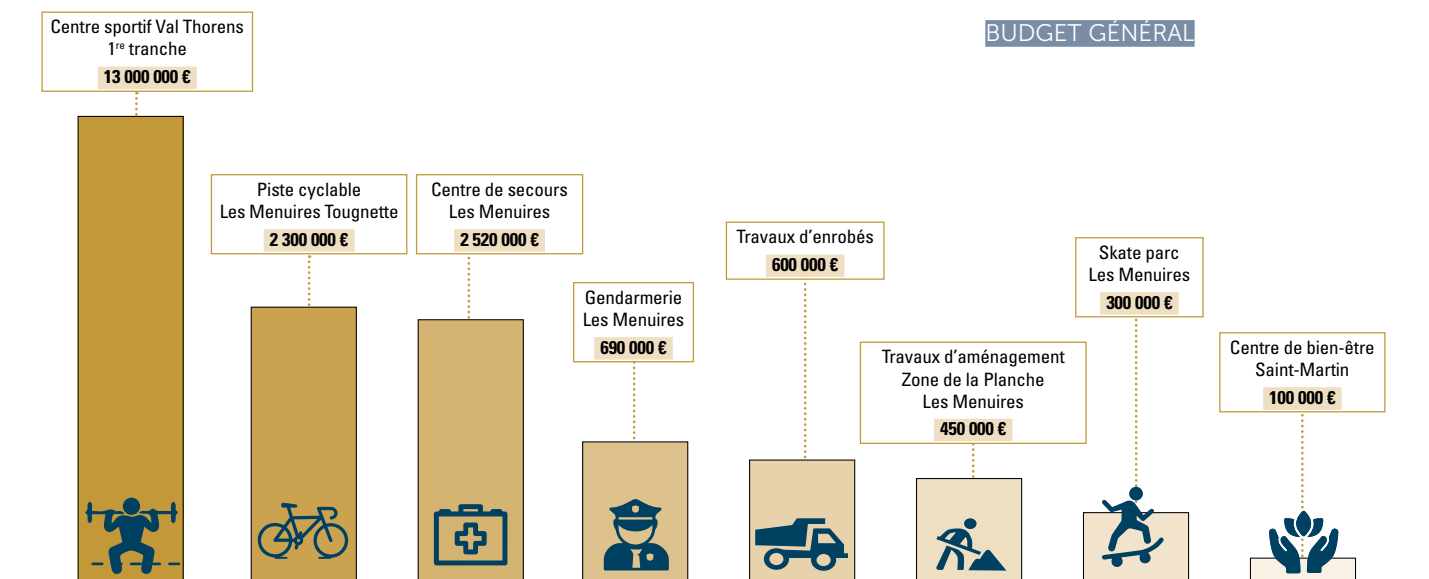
Centre sportif Val Thorens
1$^{re}$ tranche
13 000 000 €

BUDGET GÉNÉRAL

Piste cyclable
Les Menuires Tougnette
2 300 000 €

Centre de secours
Les Menuires
2 520 000 €

Gendarmerie
Les Menuires
690 000 €

Travaux d'enrobés
600 000 €

Travaux d'aménagement
Zone de la Planche
Les Menuires
450 000 €

Skate parc
Les Menuires
300 000 €

Centre de bien-être
Saint-Martin
100 000 €